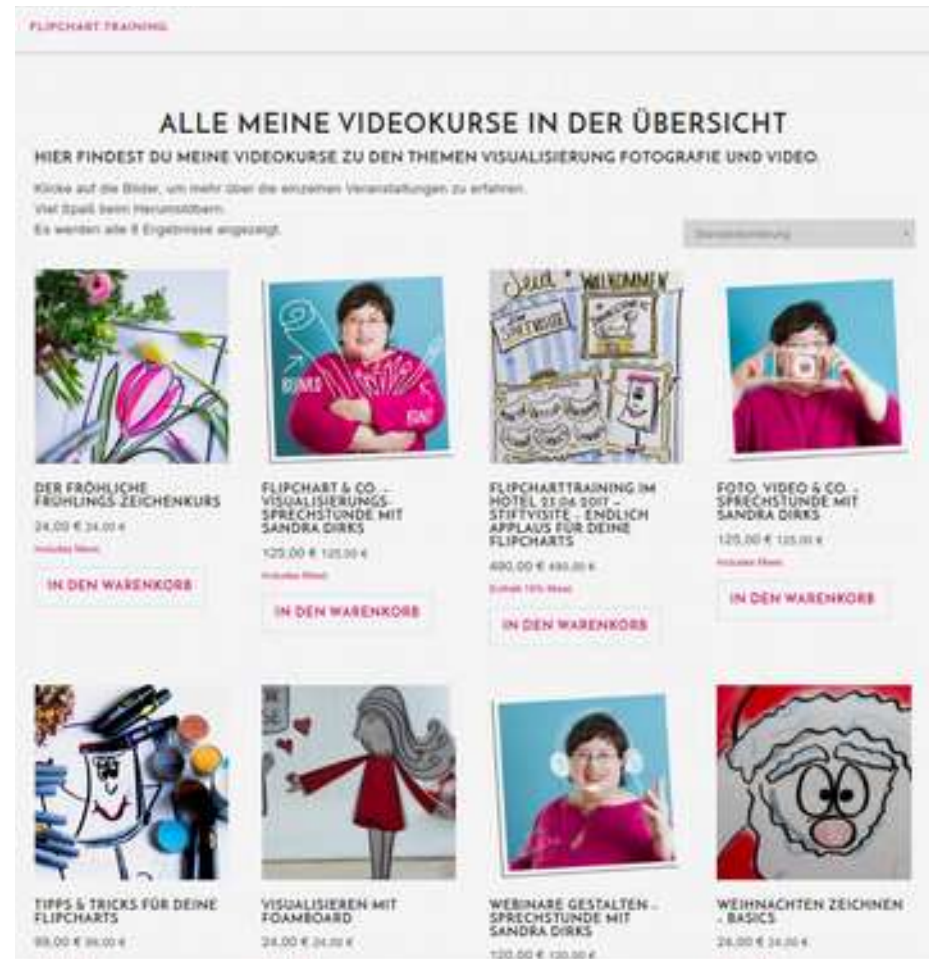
FLIPCHART TRAINING

ALLE MEINE VIDEOKURSE IN DER ÜBERSICHT

HIER FINDEST DU MEINE VIDEOKURSE ZU DEN THEMEN VISUALISIERUNG FOTOGRAFIE UND VIDEO.

Klicke auf die Bilder, um mehr über die einzelnen Veranstaltungen zu erfahren.
Viel Spaß beim Herumstöbern.
Es werden alle 8 Ergebnisse angezeigt.

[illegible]

DER FRÖHLICHE FRÜHLINGS-ZEICHENKURS
24,00 € 24,00 €
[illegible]
IN DEN WARENKORB

FLIPCHART & CO. – VISUALISIERUNGS-SPRECHSTUNDE MIT SANDRA DIRKS
125,00 € 125,00 €
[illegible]
IN DEN WARENKORB

FLIPCHARTTRAINING IM HOTEL 23.06.2017 – STIFTVISITE – ENDLICH APPLAUS FÜR DEINE FLIPCHARTS
490,00 € 490,00 €
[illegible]
IN DEN WARENKORB

FOTO, VIDEO & CO. – SPRECHSTUNDE MIT SANDRA DIRKS
125,00 € 125,00 €
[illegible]
IN DEN WARENKORB

TIPPS & TRICKS FÜR DEINE FLIPCHARTS
99,00 € 99,00 €

VISUALISIEREN MIT FOAMBOARD
24,00 € 24,00 €

WEBINARE GESTALTEN – SPRECHSTUNDE MIT SANDRA DIRKS
120,00 € 120,00 €

WEIHNACHTEN ZEICHNEN – BASICS
24,00 € 24,00 €